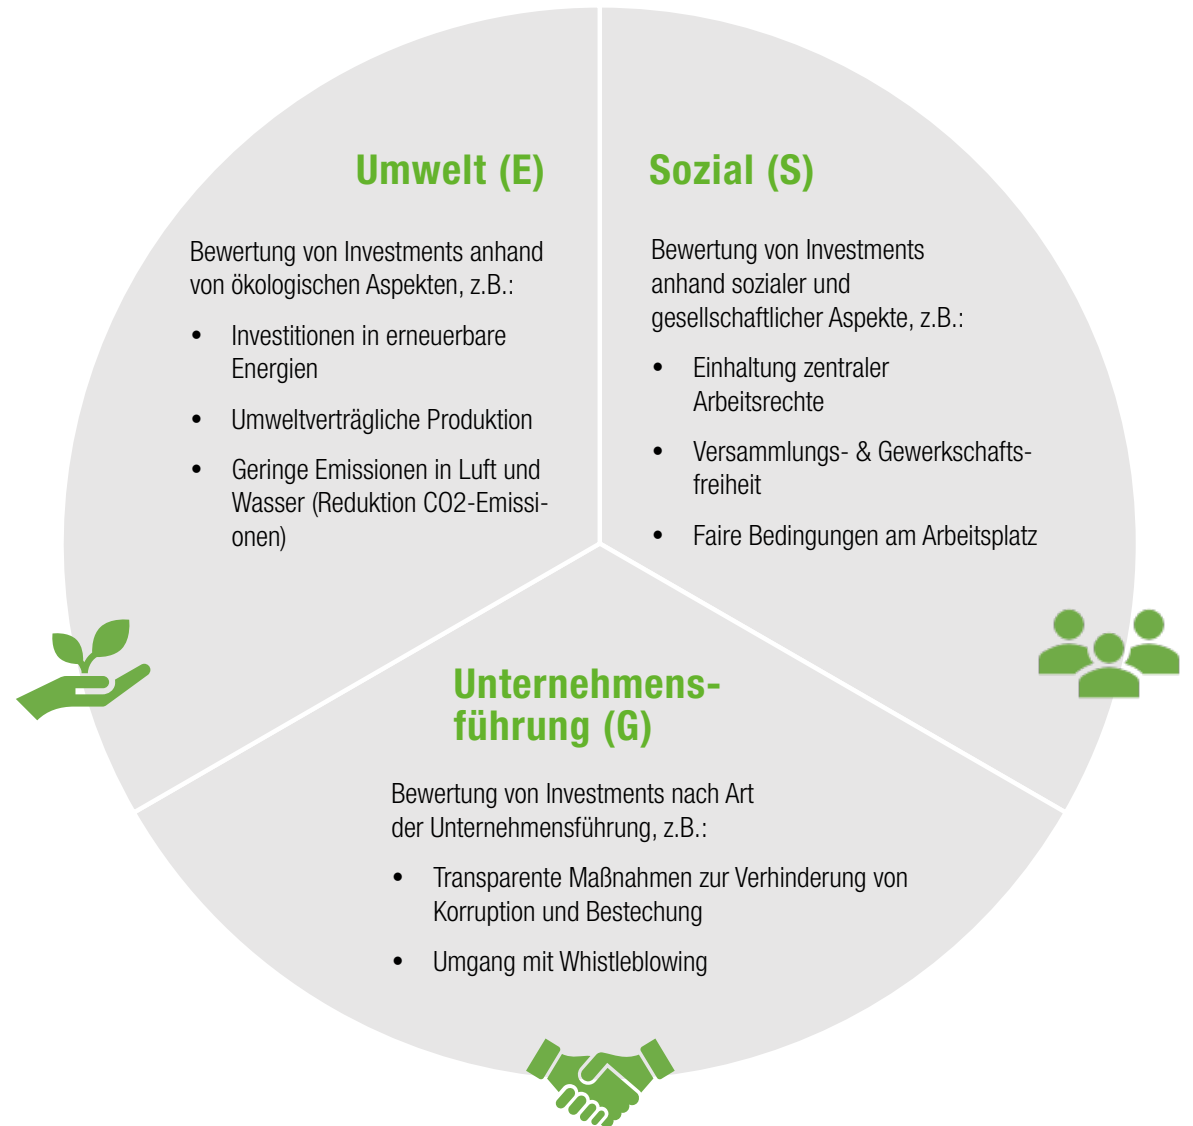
Umwelt (E)

Bewertung von Investments anhand von ökologischen Aspekten, z.B.:

- Investitionen in erneuerbare Energien
- Umweltverträgliche Produktion
- Geringe Emissionen in Luft und Wasser (Reduktion CO2-Emissionen)

Sozial (S)

Bewertung von Investments anhand sozialer und gesellschaftlicher Aspekte, z.B.:

- Einhaltung zentraler Arbeitsrechte
- Versammlungs- & Gewerkschaftsfreiheit
- Faire Bedingungen am Arbeitsplatz

Unternehmensführung (G)

Bewertung von Investments nach Art der Unternehmensführung, z.B.:

- Transparente Maßnahmen zur Verhinderung von Korruption und Bestechung
- Umgang mit Whistleblowing